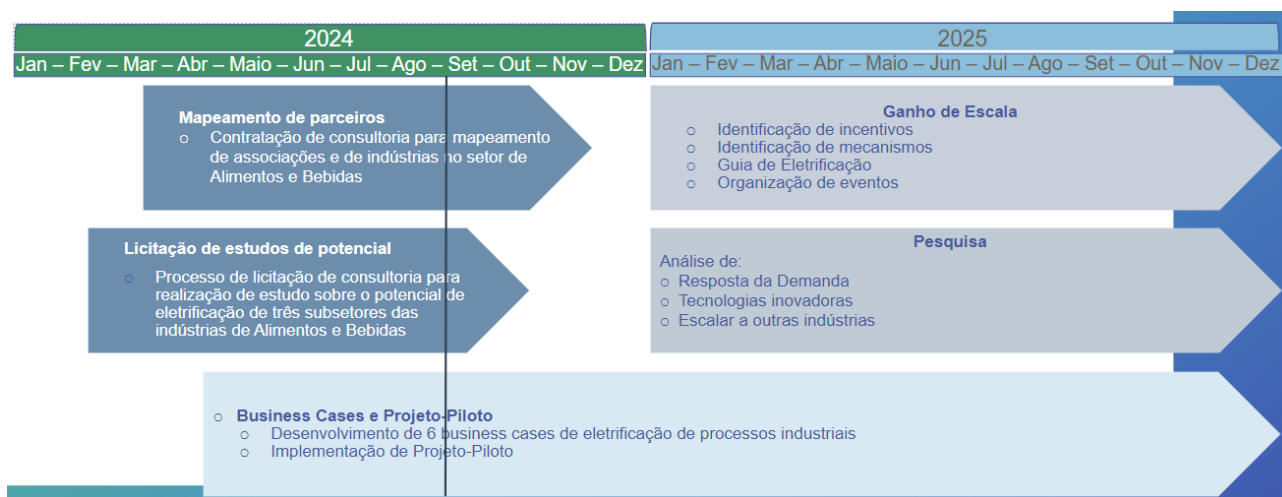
2024

Jan – Fev – Mar – Abr – Maio – Jun – Jul – Ago – Set – Out – Nov – Dez

2025

Jan – Fev – Mar – Abr – Maio – Jun – Jul – Ago – Set – Out – Nov – Dez

Mapeamento de parceiros
o Contratação de consultoria para mapeamento de associações e de indústrias no setor de Alimentos e Bebidas

Ganho de Escala
o Identificação de incentivos
o Identificação de mecanismos
o Guia de Eletrificação
o Organização de eventos

Licitação de estudos de potencial
o Processo de licitação de consultoria para realização de estudo sobre o potencial de eletrificação de três subsetores das indústrias de Alimentos e Bebidas

Pesquisa
Análise de:
o Resposta da Demanda
o Tecnologias inovadoras
o Escalar a outras indústrias

o Business Cases e Projeto-Piloto
o Desenvolvimento de 6 business cases de eletrificação de processos industriais
o Implementação de Projeto-Piloto